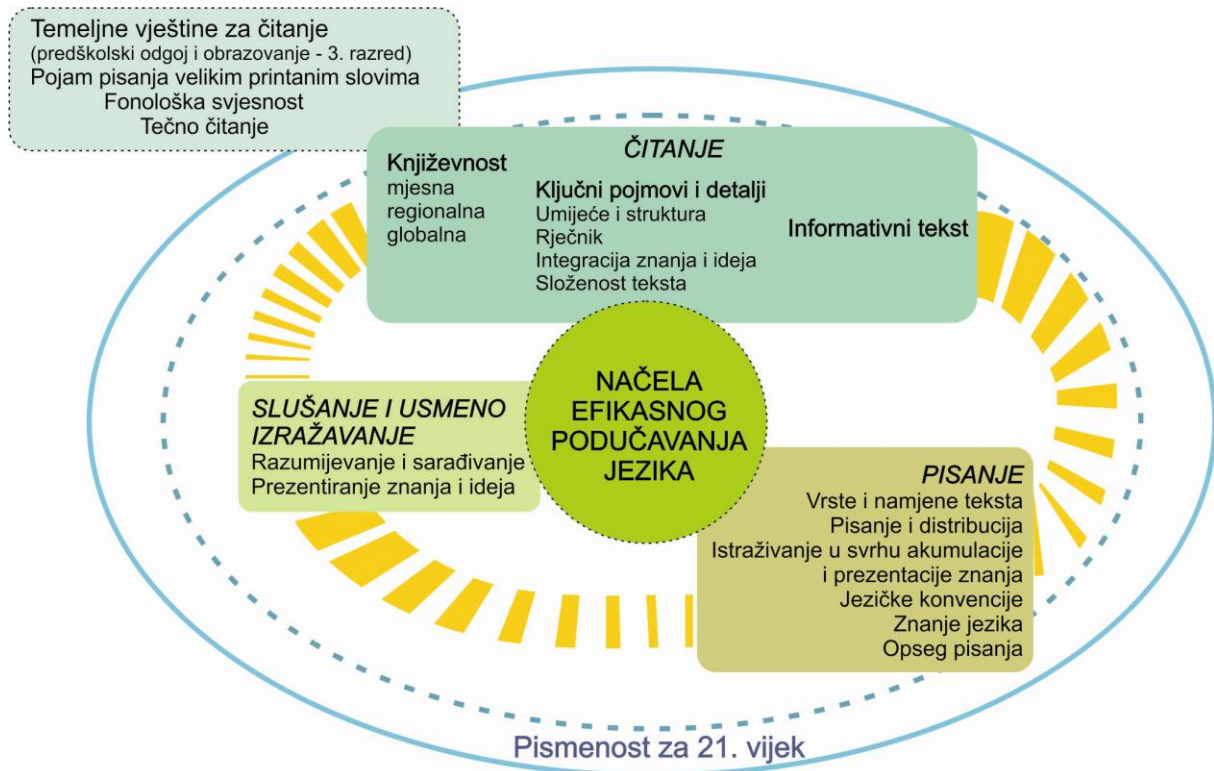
Temeljne vještine za čitanje
(predškolski odgoj i obrazovanje - 3. razred)
Pojam pisanja velikim printanim slovima
Fonološka svjesnost
Tečno čitanje

ČITANJE

Književnost
mjesna
regionalna
globalna

Ključni pojmovi i detalji
Umijeće i struktura
Rječnik
Integracija znanja i ideja
Složenost teksta

Informativni tekst

NAČELA
EFIKASNOG
PODUČAVANJA
JEZIKA

SLUŠANJE I USMENO IZRAŽAVANJE
Razumijevanje i sarađivanje
Prezentiranje znanja i ideja

PISANJE
Vrste i namjene teksta
Pisanje i distribucija
Istraživanje u svrhu akumulacije i prezentacije znanja
Jezičke konvencije
Znanje jezika
Opseg pisanja

Pismenost za 21. vijek